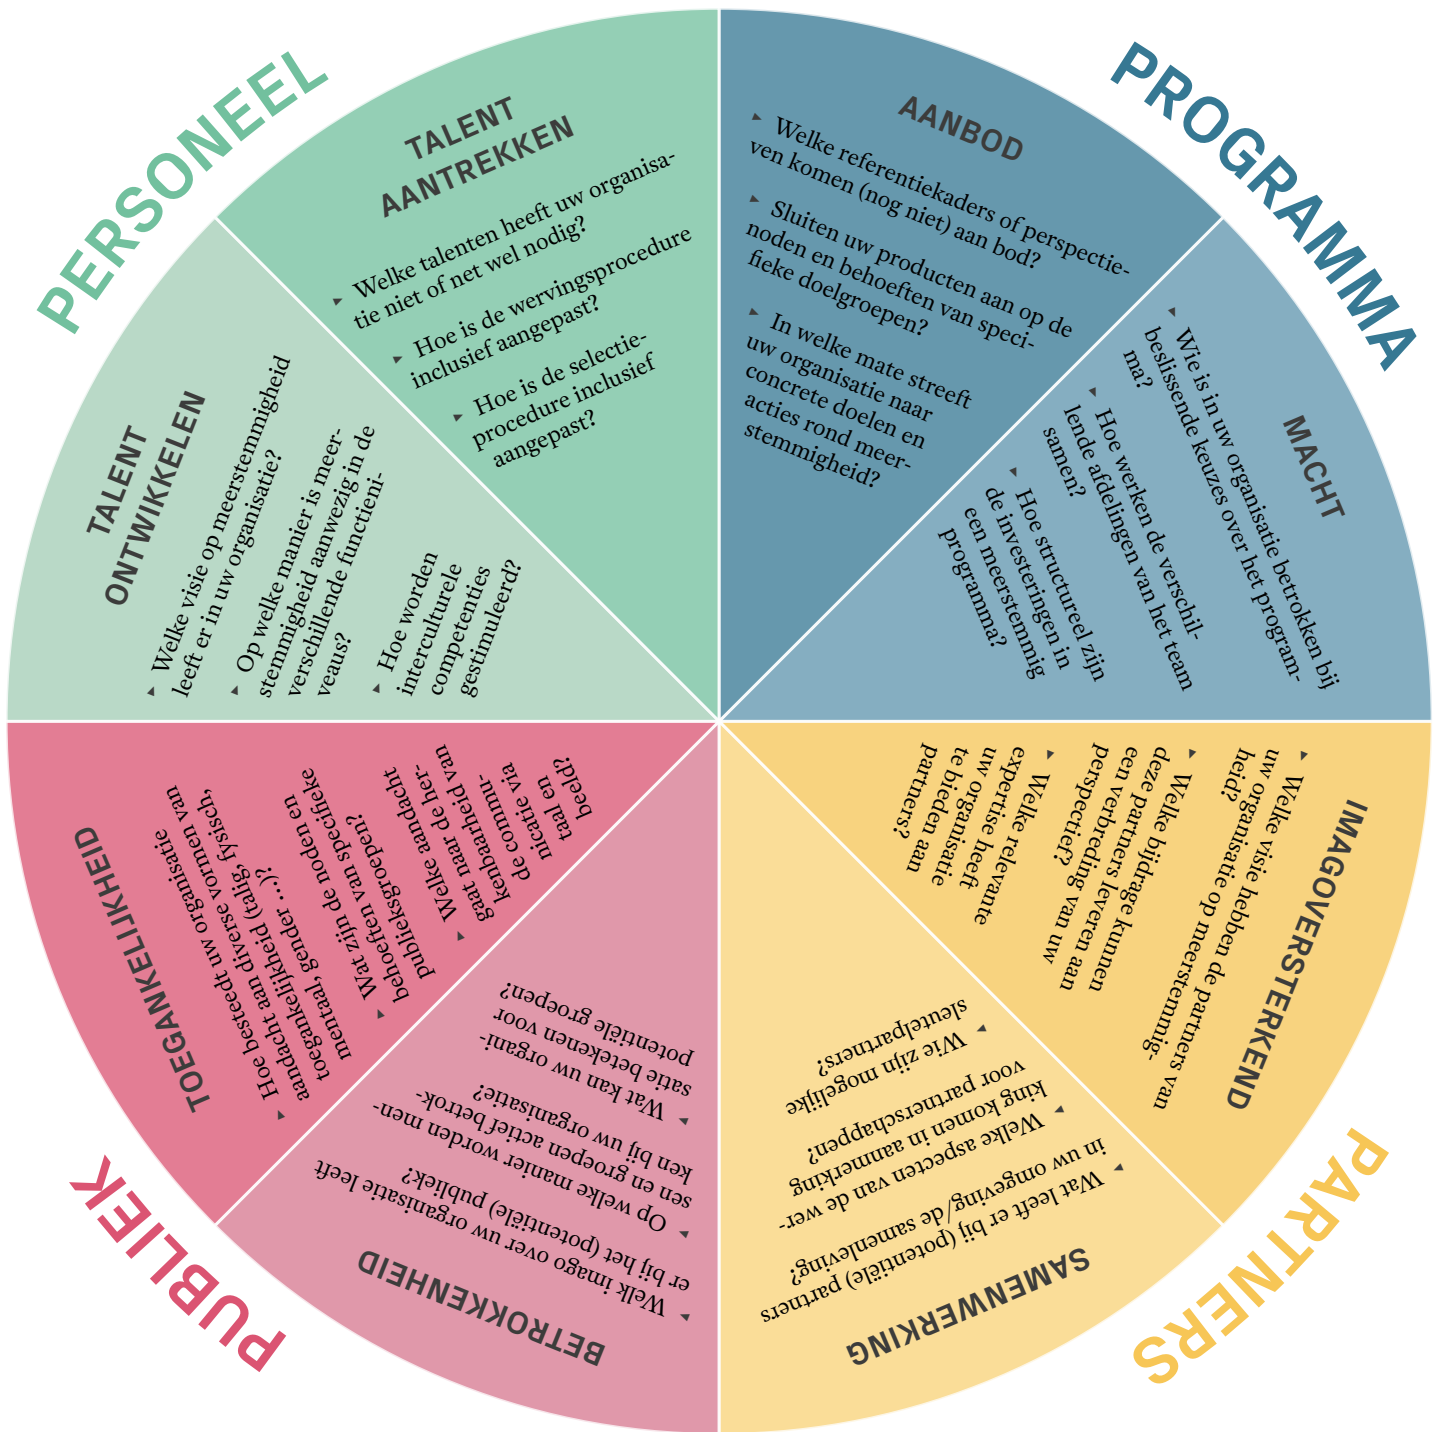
PERSONEEL

TALENT AANTREKKEN

Welke talenten heeft uw organisatie niet of net wel nodig?

Hoe is de wervingsprocedure inclusief aangepast?

Hoe is de selectieprocedure inclusief aangepast?

TALENT ONTWIKKELEN

Welke visie op meerstemmigheid leeft er in uw organisatie?

Op welke manier is meerstemmigheid aanwezig in de verschillende functieniveaus?

Hoe worden interculturele competenties gestimuleerd?

PROGRAMMA

AANBOD

Welke referentiekaders of perspectieven komen (nog niet) aan bod?

Sluiten uw producten aan op de noden en behoeften van specifieke doelgroepen?

In welke mate streeft uw organisatie naar concrete doelen en acties rond meerstemmigheid?

MACHT

Wie is in uw organisatie betrokken bij beslissende keuzes over het programma?

Hoe werken de verschillende afdelingen van het team samen?

Hoe structureel zijn de investeringen in een meerstemmig programma?

PARTNERS

IMAGOVERSTERKEND

Welke visie hebben de partners van uw organisatie op meerstemmigheid?

Welke bijdrage kunnen deze partners leveren aan een verbreding van uw perspectief?

Welke relevante expertise heeft uw organisatie te bieden aan partners?

SAMENWERKING

Wat leeft er bij (potentiële) partners in uw omgeving/de samenleving?

Welke aspecten van de werking komen in aanmerking voor partnerschappen?

Wie zijn mogelijke sleutelpartners?

PUBLIEK

TOEGANKELIJKHEID

Hoe besteedt uw organisatie aandacht aan diverse vormen van toegankelijkheid (talig, fysisch, mentaal, gender …)?

Wat zijn de noden en specifieke behoeften van specifieke publieksgroepen?

Welke aandacht gaat naar de herkenbaarheid van de communicatie via taal en beeld?

BETROKKENHEID

Welk imago over uw organisatie leeft er bij het (potentiële) publiek?

Op welke manier worden mensen en groepen actief betrokken bij uw organisatie?

Wat kan uw organisatie betekenen voor potentiële groepen?